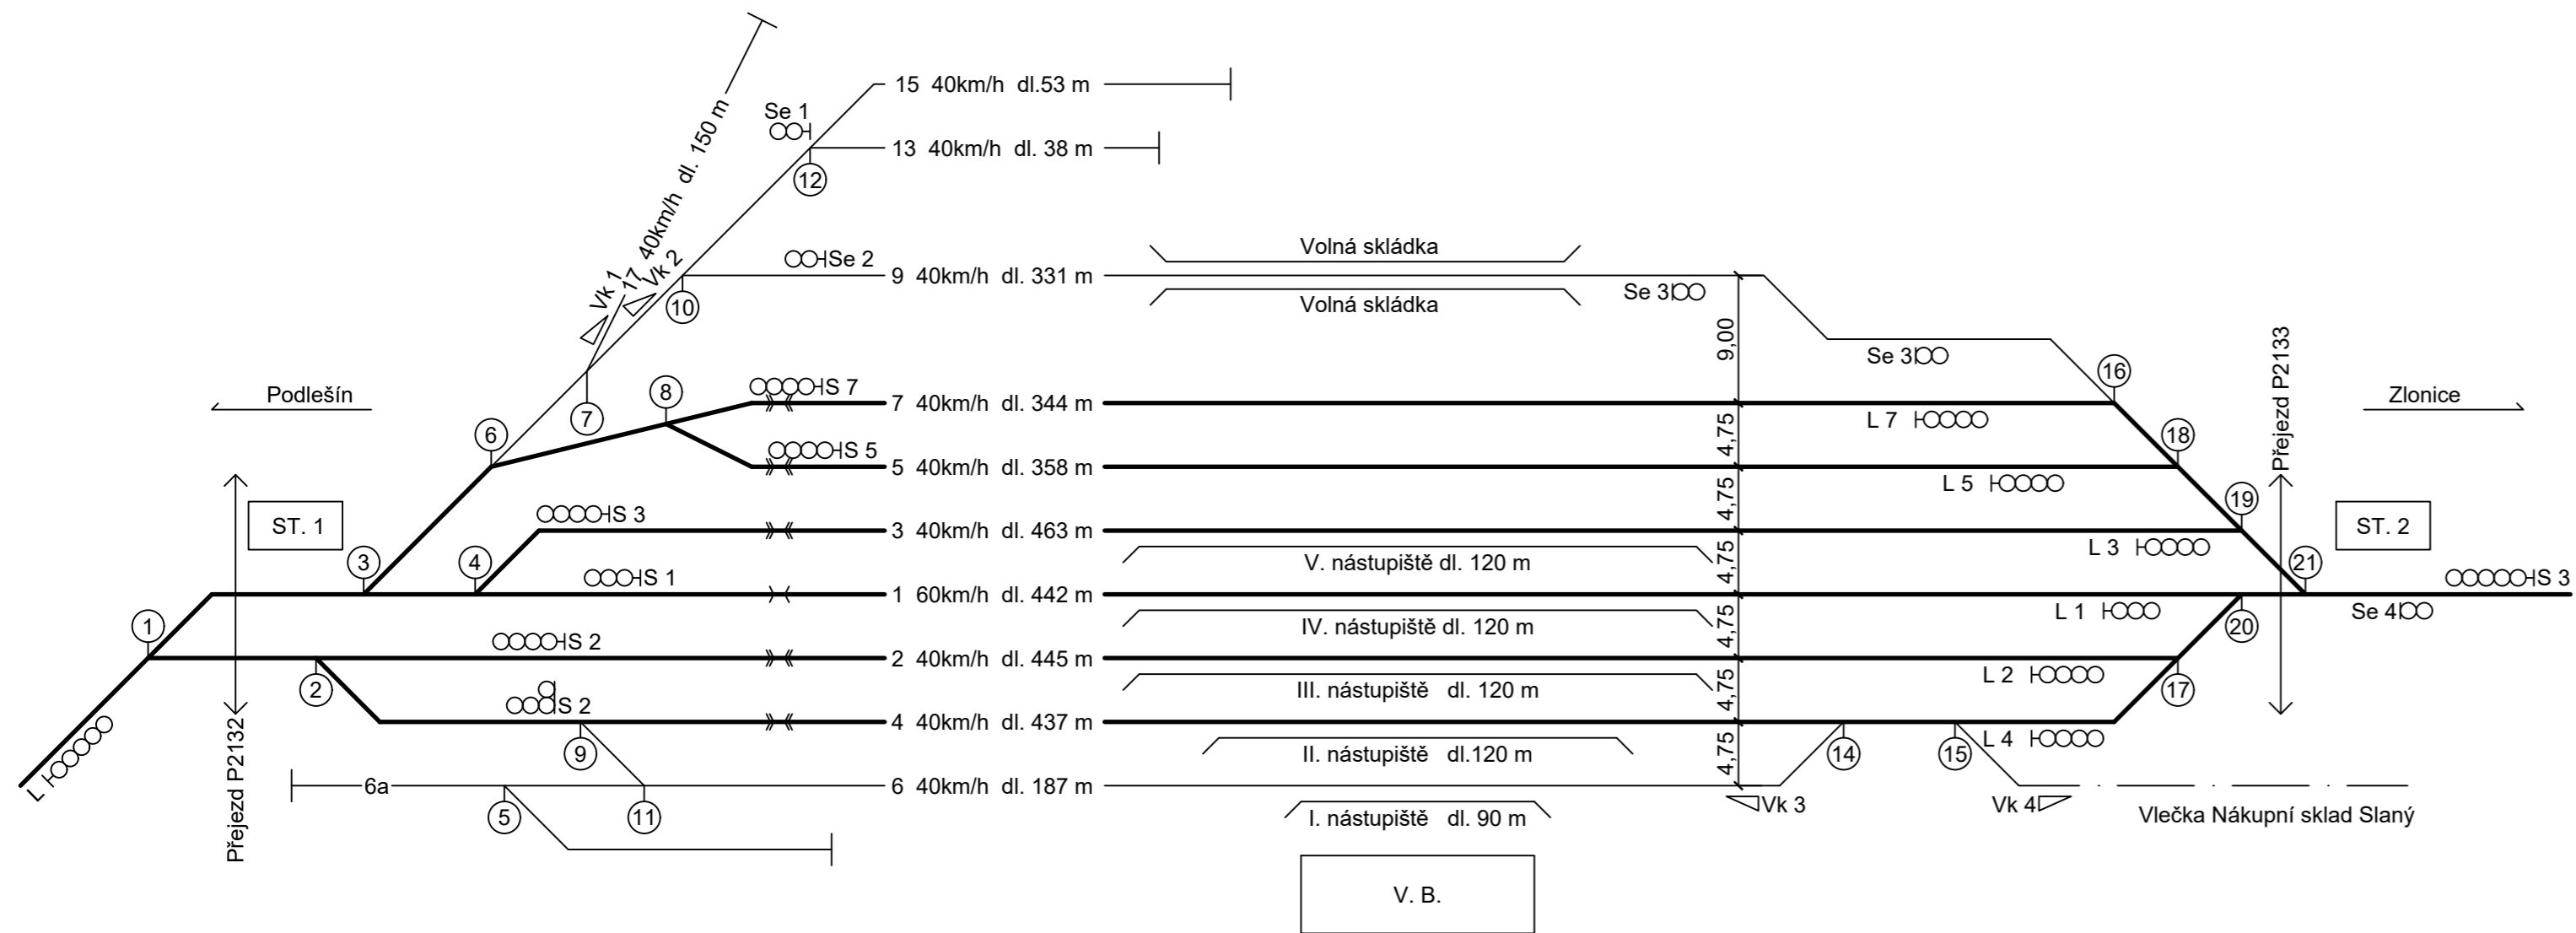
17 40km/h dl. 150 m
15 40km/h dl.53 m
Se 1
13 40km/h dl. 38 m
12
Volná skládka
Se 2
9 40km/h dl. 331 m
Vk 1
Vk 2
10
Volná skládka
Se 3
9,00
Se 3
Přejezd P2133
16
Podlešín
8
S 7
Zlonice
7
6
7 40km/h dl. 344 m
L 7
4,75
18
S 5
5 40km/h dl. 358 m
L 5
4,75
19
ST. 1
S 3
3 40km/h dl. 463 m
ST. 2
3
4
L 3
V. nástupiště dl. 120 m
4,75
21
S 1
1 60km/h dl. 442 m
S 3
1
L 1
Se 4
IV. nástupiště dl. 120 m
4,75
20
S 2
2 40km/h dl. 445 m
L 2
2
III. nástupiště dl. 120 m
4,75
17
S 2
4 40km/h dl. 437 m
L
9
L 4
14
15
II. nástupiště dl.120 m
4,75
6a
6 40km/h dl. 187 m
Přejezd P2132
5
11
Vk 3
Vk 4
I. nástupiště dl. 90 m
Vlečka Nákupní sklad Slaný
V. B.